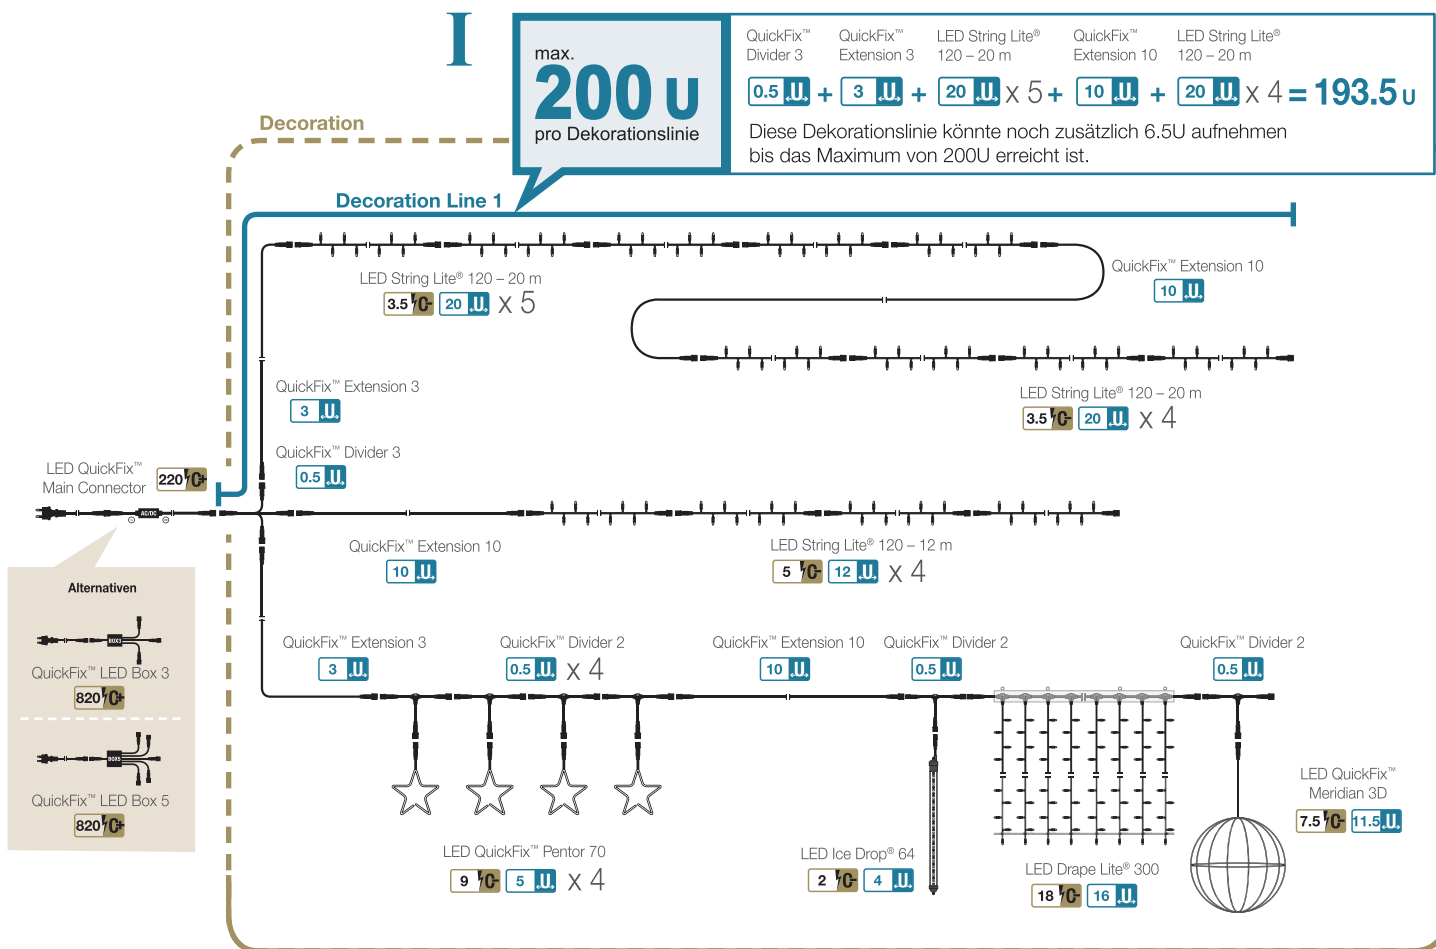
I

max.
200 U
pro Dekorationslinie

QuickFix™ Divider 3
QuickFix™ Extension 3
LED String Lite® 120 – 20 m
QuickFix™ Extension 10
LED String Lite® 120 – 20 m

0.5 U + 3 U + 20 U x 5 + 10 U + 20 U x 4 = 193.5 U

Diese Dekorationslinie könnte noch zusätzlich 6.5U aufnehmen bis das Maximum von 200U erreicht ist.

Decoration

Decoration Line 1

LED String Lite® 120 – 20 m
3.5 C 20 U x 5

QuickFix™ Extension 10
10 U

LED String Lite® 120 – 20 m
3.5 C 20 U x 4

QuickFix™ Extension 3
3 U

QuickFix™ Divider 3
0.5 U

LED QuickFix™ Main Connector
220 C

AC/DC

QuickFix™ Extension 10
10 U

LED String Lite® 120 – 12 m
5 C 12 U x 4

Alternativen

BOX3
QuickFix™ LED Box 3
820 C

BOX5
QuickFix™ LED Box 5
820 C

QuickFix™ Extension 3
3 U

QuickFix™ Divider 2
0.5 U x 4

QuickFix™ Extension 10
10 U

QuickFix™ Divider 2
0.5 U

QuickFix™ Divider 2
0.5 U

LED QuickFix™ Meridian 3D
7.5 C 11.5 U

LED QuickFix™ Pentor 70
9 C 5 U x 4

LED Ice Drop® 64
2 C 4 U

LED Drape Lite® 300
18 C 16 U